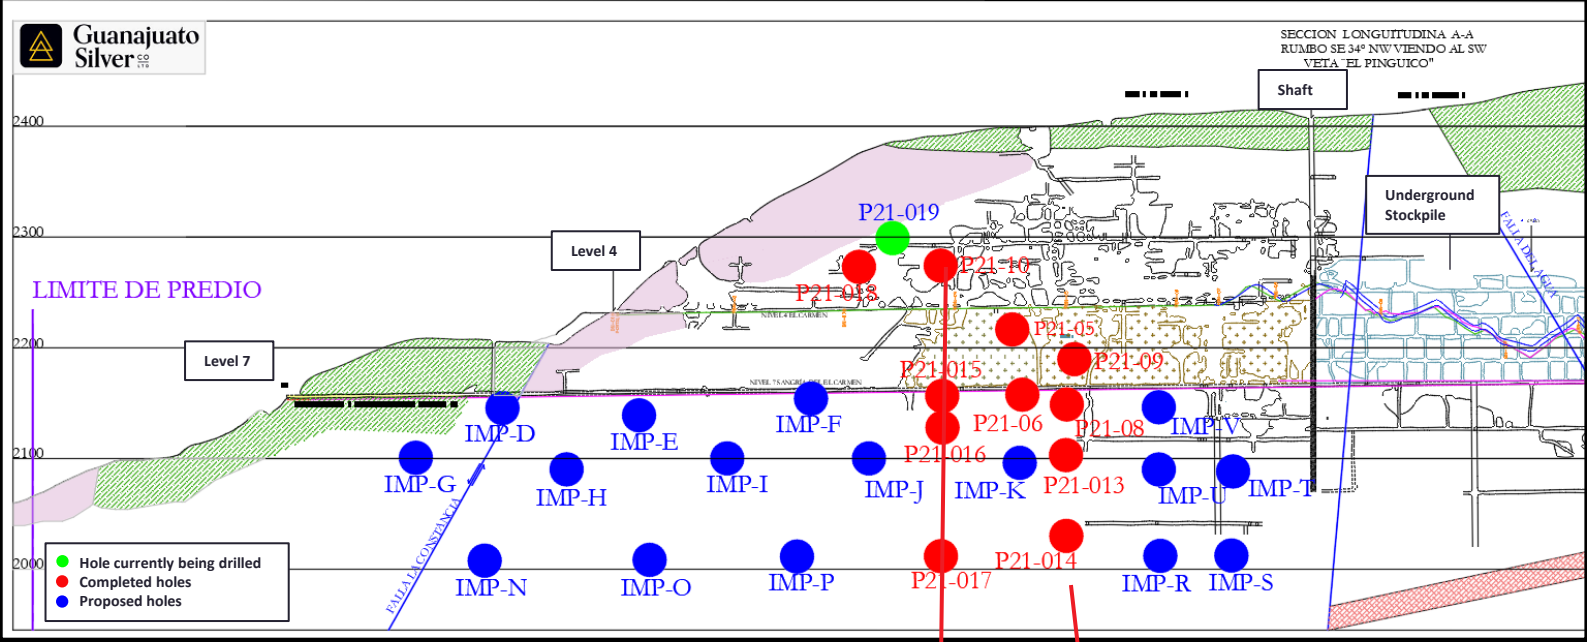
Guanajuato Silver CO LTD

SECCION LONGUITUDINA A-A
RUMBO SE 34° NW VIENDO AL SW
VETA "EL PINGUICO"

Shaft

Underground Stockpile

2400

2300

2200

2100

2000

LIMITE DE PREDIO

Level 4

Level 7

NIVEL 4 EL CARMEN

NIVEL 7 SANGRIA DEL CARMEN

FALLA DEL AGUA

FALLA LA CONSTANCIA

P21-019
P21-018
P21-10
P21-05
P21-09
P21-015
P21-06
P21-08
P21-016
P21-013
P21-014
P21-017

IMP-D
IMP-E
IMP-F
IMP-V
IMP-G
IMP-H
IMP-I
IMP-J
IMP-K
IMP-U
IMP-T
IMP-N
IMP-O
IMP-P
IMP-R
IMP-S

Hole currently being drilled
Completed holes
Proposed holes